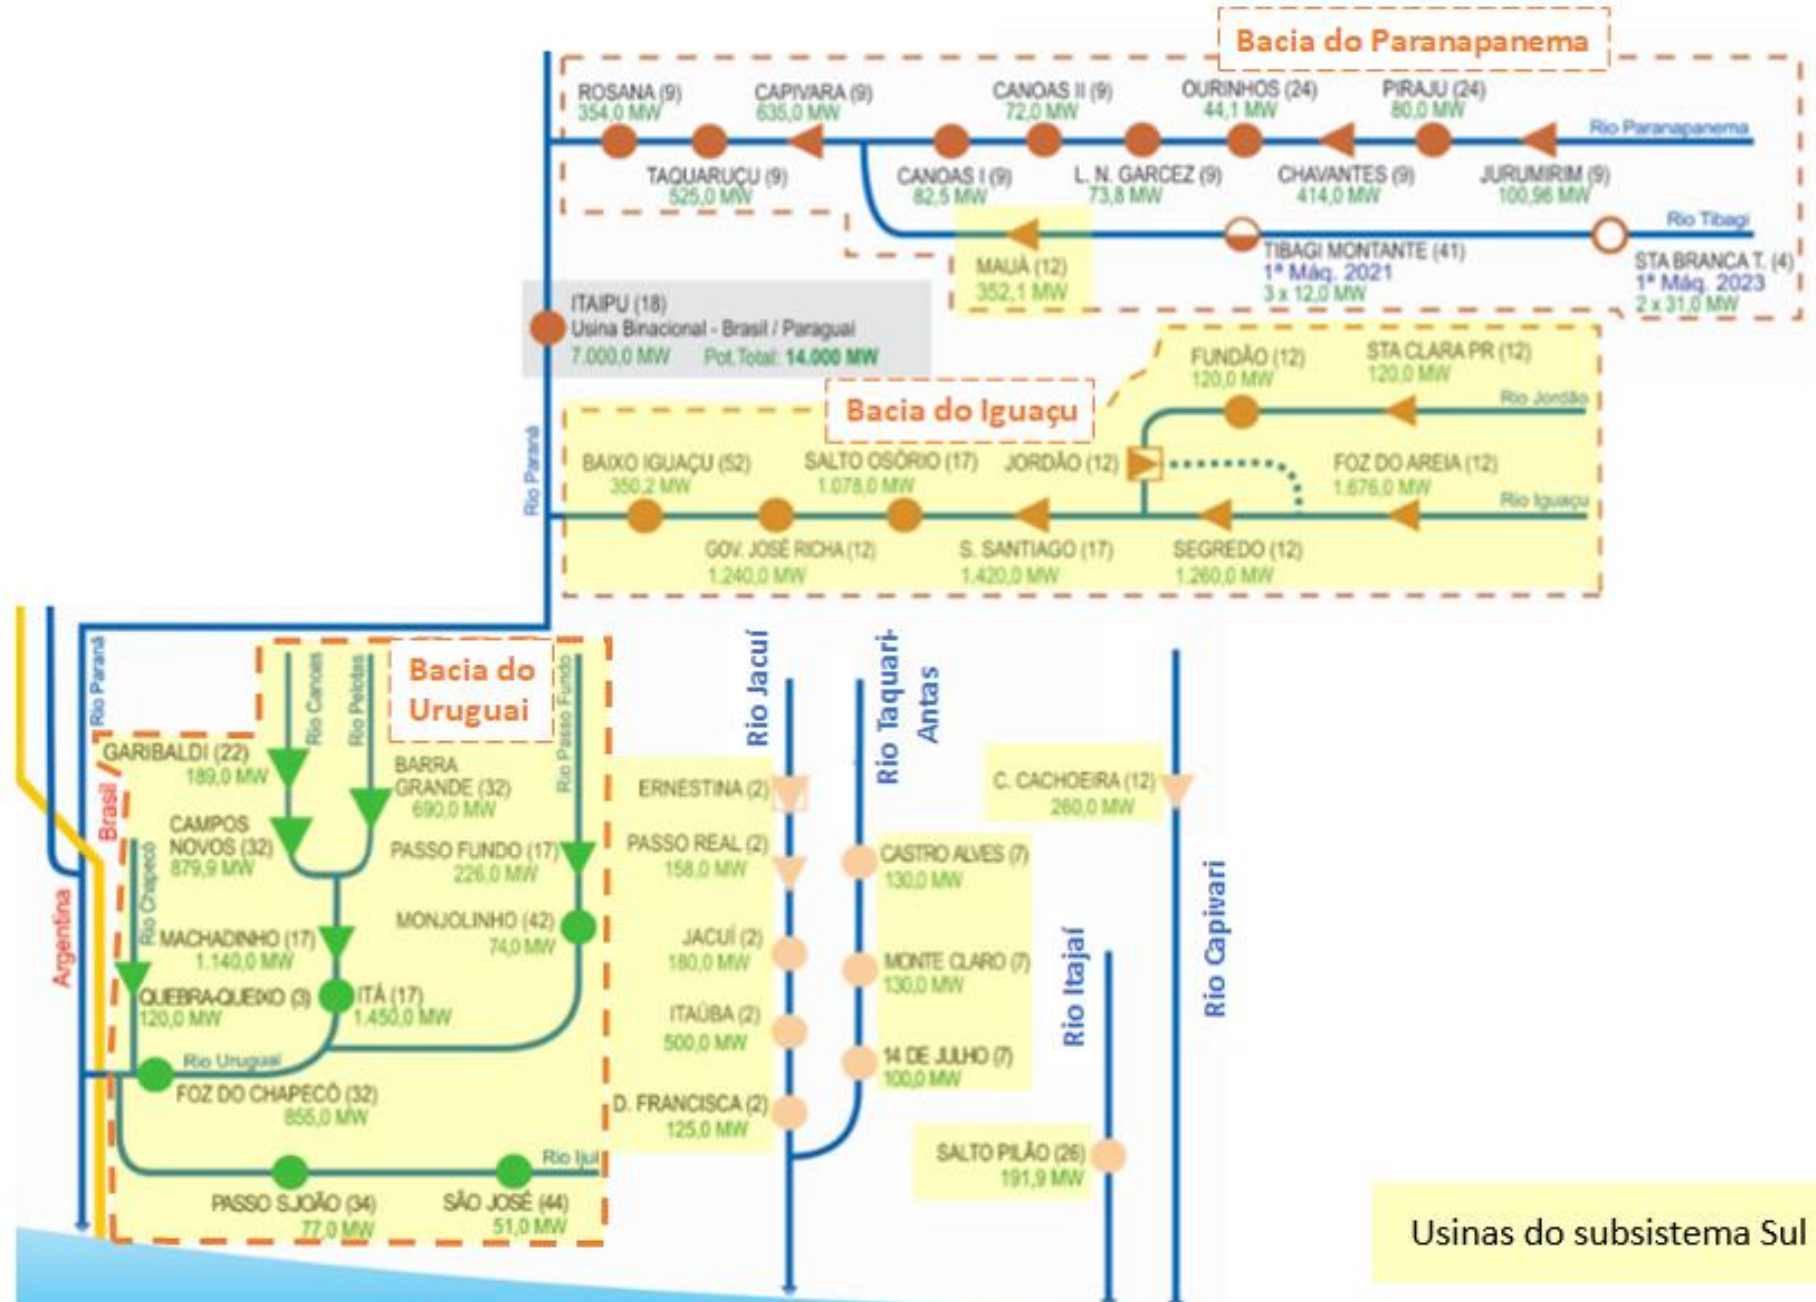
Bacia do Paranapanema

ROSANA (9)
354,0 MW

CAPIVARA (9)
635,0 MW

CANOAS II (9)
72,0 MW

OURINHOS (24)
44,1 MW

PIRAJU (24)
80,0 MW

Rio Paranapanema

TAQUARUÇU (9)
525,0 MW

CANOAS I (9)
82,5 MW

L. N. GARCEZ (9)
73,8 MW

CHAVANTES (9)
414,0 MW

JURUMIRIM (9)
100,96 MW

Rio Tibagi

MAUÁ (12)
352,1 MW

TIBAGI MONTANTE (41)
1ª Máq. 2021
3 x 12,0 MW

STA BRANCA T. (4)
1ª Máq. 2023
2 x 31,0 MW

ITAIPU (18)
Usina Binacional - Brasil / Paraguai
7.000,0 MW Pot.Total: 14.000 MW

FUNDÃO (12)
120,0 MW

STA CLARA PR (12)
120,0 MW

Rio Jordão

Bacia do Iguaçu

Rio Paraná

BAIXO IGUAÇU (52)
350,2 MW

SALTO OSÓRIO (17)
1.078,0 MW

JORDÃO (12)

FOZ DO AREIA (12)
1.676,0 MW

Rio Iguaçu

GOV. JOSÉ RICHA (12)
1.240,0 MW

S. SANTIAGO (17)
1.420,0 MW

SEGREDO (12)
1.260,0 MW

Rio Paraná

Rio Canoas

Rio Pelotas

Bacia do Uruguai

Rio Passo Fundo

Rio Jacuí

Rio Taquari-Antas

GARIBALDI (22)
189,0 MW

Brasil

BARRA GRANDE (32)
690,0 MW

CAMPOS NOVOS (32)
879,9 MW

PASSO FUNDO (17)
226,0 MW

Rio Chapecó

MONJOLINHO (42)
74,0 MW

Argentina

MACHADINHO (17)
1.140,0 MW

QUEBRA-QUEIXO (3)
120,0 MW

ITÁ (17)
1.450,0 MW

Rio Uruguai

FOZ DO CHAPECÓ (32)
855,0 MW

Rio Ijuí

PASSO S.JOÃO (34)
77,0 MW

SÃO JOSÉ (44)
51,0 MW

ERNESTINA (2)

PASSO REAL (2)
158,0 MW

JACUÍ (2)
180,0 MW

ITAÚBA (2)
500,0 MW

D. FRANCISCA (2)
125,0 MW

CASTRO ALVES (7)
130,0 MW

MONTE CLARO (7)
130,0 MW

14 DE JULHO (7)
100,0 MW

C. CACHOEIRA (12)
260,0 MW

Rio Itajaí

Rio Capivari

SALTO PILÃO (26)
191,9 MW

Usinas do subsistema Sul